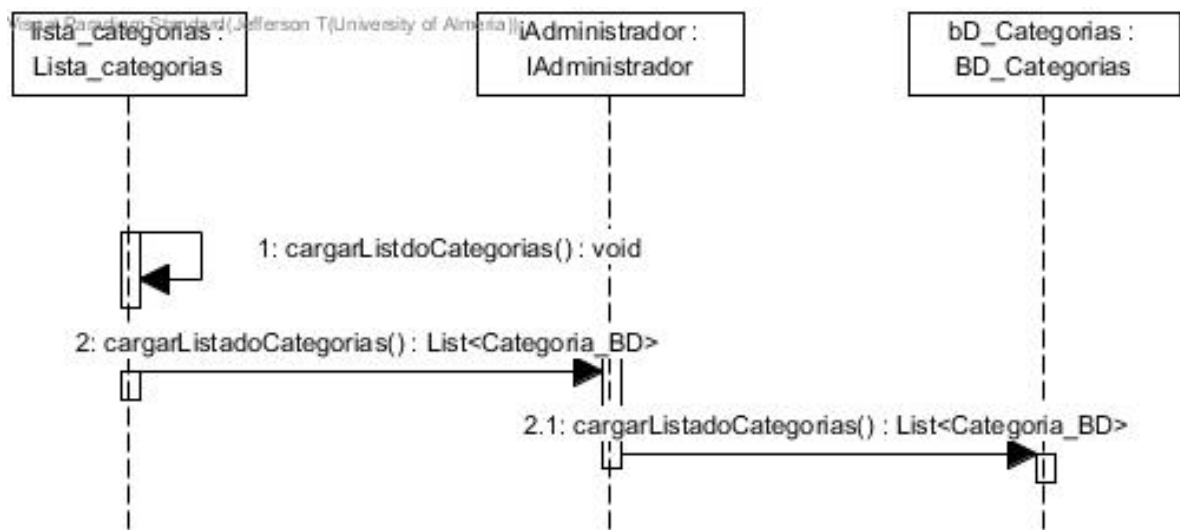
Visual Paradigm Standard(Jefferson T(University of Almeria))

lista_categorias : Lista_categorias

iAdministrador : IAdministrador

bD_Categorias : BD_Categorias

1: cargarListdoCategorias() : void

2: cargarListadoCategorias() : List<Categoria_BD>

2.1: cargarListadoCategorias() : List<Categoria_BD>